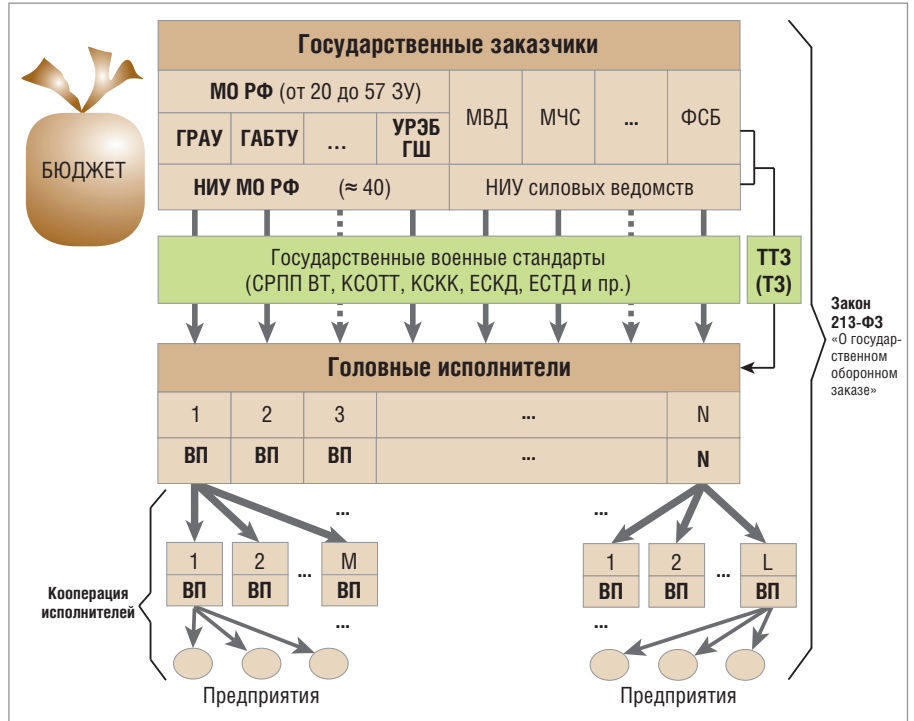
БЮДЖЕТ

Государственные заказчики

МО РФ (от 20 до 57 ЗУ)

ГРАУ | ГАБТУ | ... | УРЭБ ГШ

МВД | МЧС | ... | ФСБ

НИУ МО РФ (≈ 40)

НИУ силовых ведомств

Государственные военные стандарты (СРПП ВТ, КСОТТ, КСКК, ЕСКД, ЕСТД и пр.)

ТТЗ (ТЗ)

Закон 213-ФЗ «О государственном оборонном заказе»

Головные исполнители

| 1 | 2 | 3 | ... | N |
|---|---|---|---|---|
| ВП | ВП | ВП | ... | N |

...

| 1 | 2 | ... | M |
|---|---|---|---|
| ВП | ВП | | ВП |

...

| 1 | 2 | ... | L |
|---|---|---|---|
| ВП | ВП | | ВП |

Кооперация исполнителей

...

...

Предприятия

Предприятия